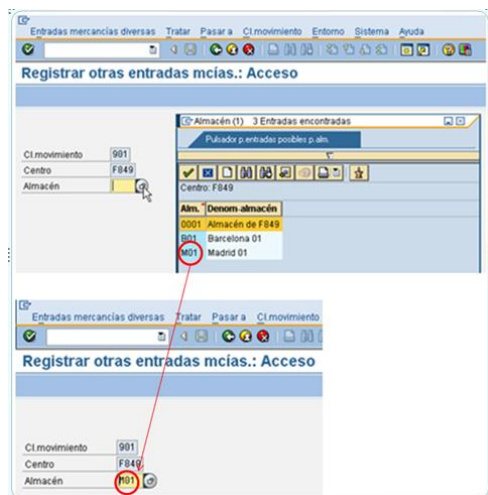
Entradas mercancías diversas Tratar Pasar a Cl.movimiento Entorno Sistema Ayuda

Registrar otras entradas mcías.: Acceso

Cl.movimiento 901
Centro F849
Almacén

Almacén (1) 3 Entradas encontradas

Pulsador p.entradas posibles p.alm.

Centro: F849

| Alm. | Denom.almacén |
|---|---|
| 0001 | Almacén de F849 |
| B01 | Barcelona 01 |
| M01 | Madrid 01 |

Entradas mercancías diversas Tratar Pasar a Cl.movimiento

Registrar otras entradas mcías.: Acceso

Cl.movimiento 901
Centro F849
Almacén M01